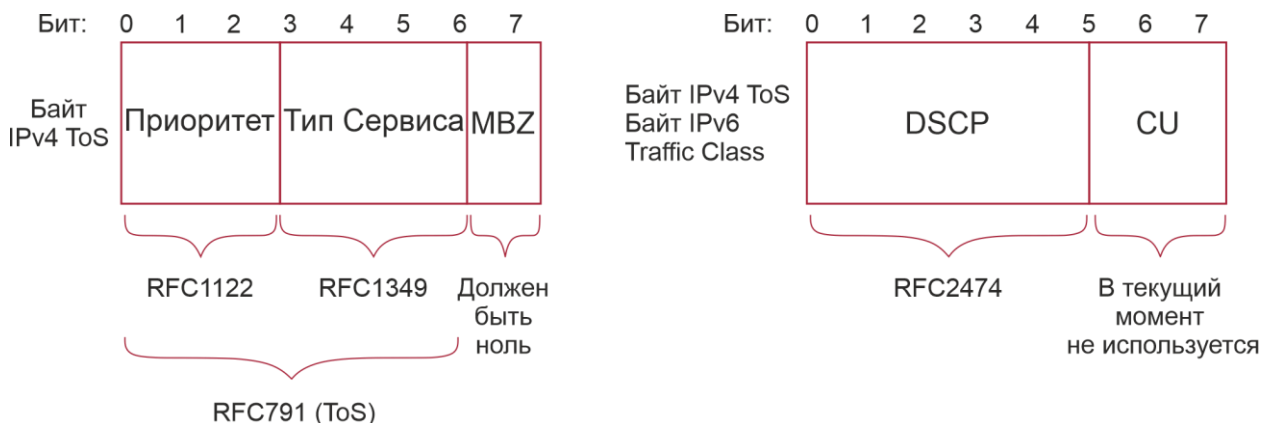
Бит: 0 1 2 3 4 5 6 7

Байт IPv4 ToS

Приоритет

Тип Сервиса

MBZ

RFC1122

RFC1349

Должен быть ноль

RFC791 (ToS)

Бит: 0 1 2 3 4 5 6 7

Байт IPv4 ToS
Байт IPv6
Traffic Class

DSCP

CU

RFC2474

В текущий момент не используется